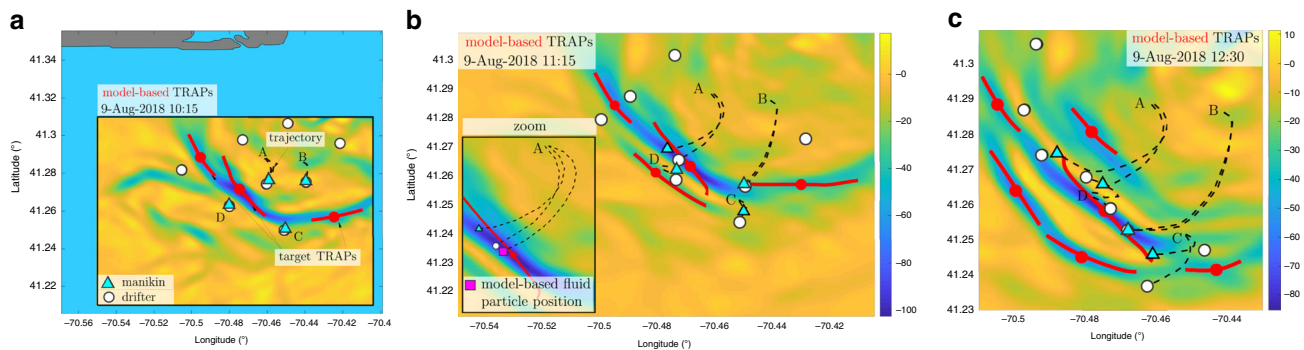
a

model-based TRAPs
9-Aug-2018 10:15

trajectory

A B

D C

target TRAPs

manikin
drifter

41.34
41.32
41.3
41.28
41.26
41.24
41.22

Latitude (°)

-70.56 -70.54 -70.52 -70.5 -70.48 -70.46 -70.44 -70.42 -70.4
Longitude (°)

b

model-based TRAPs
9-Aug-2018 11:15

zoom

A

A B

D C

model-based fluid particle position

41.3
41.29
41.28
41.27
41.26
41.25
41.24
41.23
41.22

Latitude (°)

-70.54 -70.52 -70.5 -70.48 -70.46 -70.44 -70.42
Longitude (°)

-0
-20
-40
-60
-80
-100

c

model-based TRAPs
9-Aug-2018 12:30

A B

D C

41.3
41.29
41.28
41.27
41.26
41.25
41.24
41.23

Latitude (°)

-70.5 -70.48 -70.46 -70.44
Longitude (°)

10
0
-10
-20
-30
-40
-50
-60
-70
-80